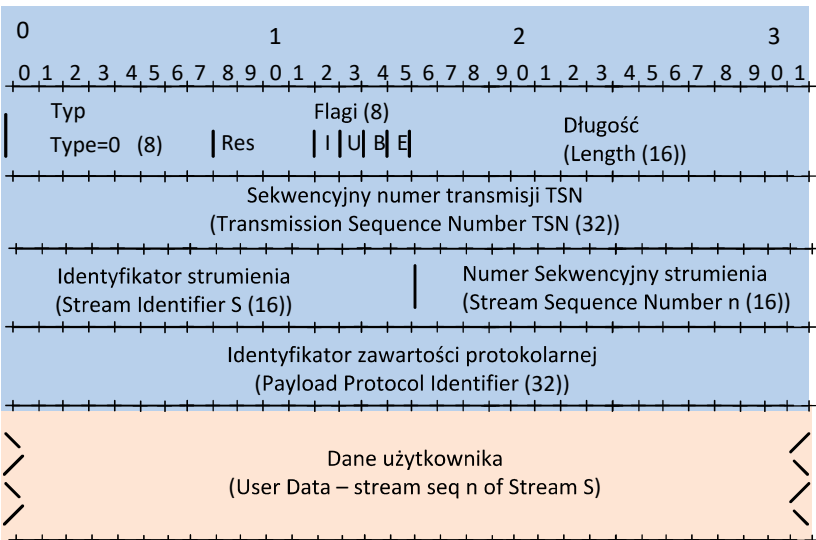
0 1 2 3

0 1 2 3 4 5 6 7 8 9 0 1 2 3 4 5 6 7 8 9 0 1 2 3 4 5 6 7 8 9 0 1

Typ
Type=0 (8)

Res

Flagi (8)
I U B E

Długość
(Length (16))

Sekwencyjny numer transmisji TSN
(Transmission Sequence Number TSN (32))

Identyfikator strumienia
(Stream Identifier S (16))

Numer Sekwencyjny strumienia
(Stream Sequence Number n (16))

Identyfikator zawartości protokolarnej
(Payload Protocol Identifier (32))

Dane użytkownika
(User Data – stream seq n of Stream S)